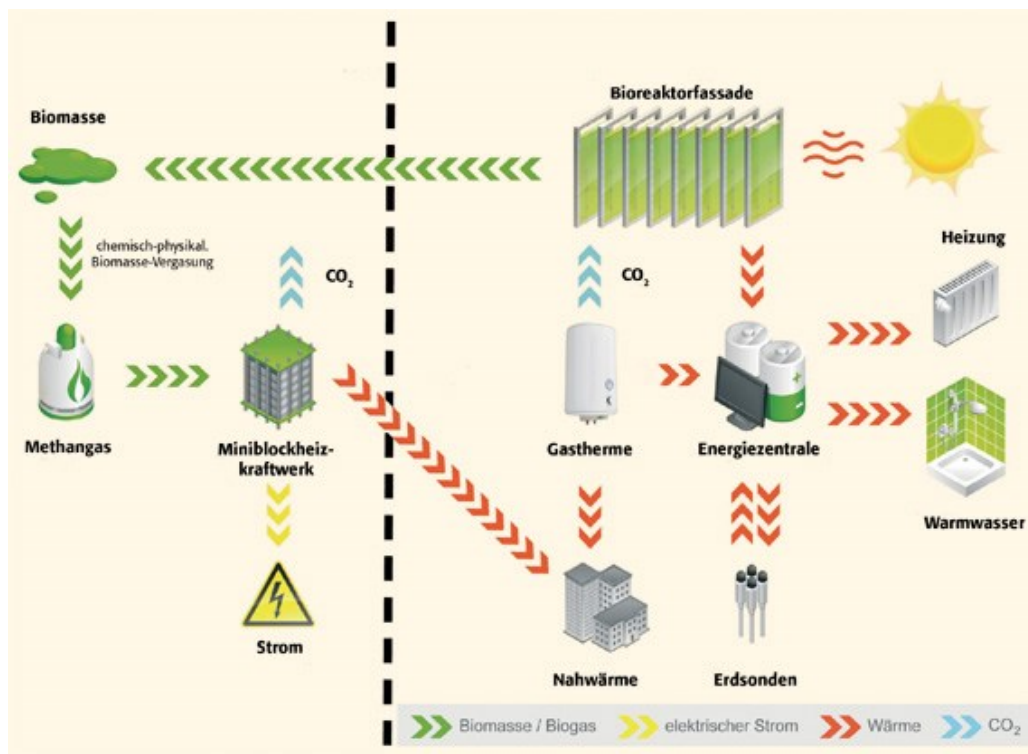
Biomasse

Bioreaktorfassade

chemisch-physikal. Biomasse-Vergasung

$CO_2$

$CO_2$

Heizung

Methangas

Miniblockheizkraftwerk

Gastherme

Energiezentrale

Warmwasser

Strom

Nahwärme

Erdsonden

Biomasse / Biogas

elektrischer Strom

Wärme

$CO_2$